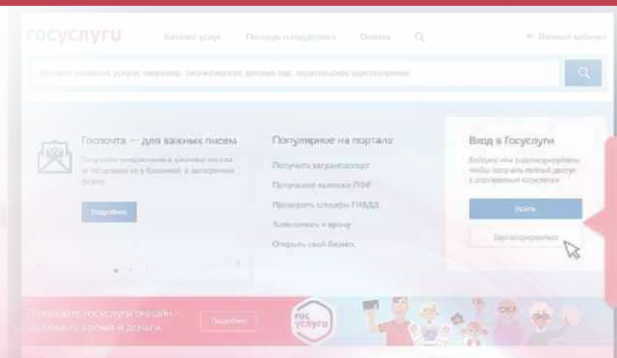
госуслуги Каталог услуг Помощь и поддержка Оплата Личный кабинет

Введите название услуги, например: загранпаспорт, детский сад, водительское удостоверение

Госпочта — для важных писем

Получайте уведомления в режиме онлайн и не пропускайте важных писем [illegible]

Подробнее

Популярное на портале

Получить загранпаспорт

Получение выписки ПФР

Проверить штрафы ГИБДД

Записаться к врачу

Открыть свой бизнес

Вход в Госуслуги

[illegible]

Войти

Зарегистрироваться

Получайте госуслуги онлайн и экономьте время и деньги

Подробнее

гос услуги